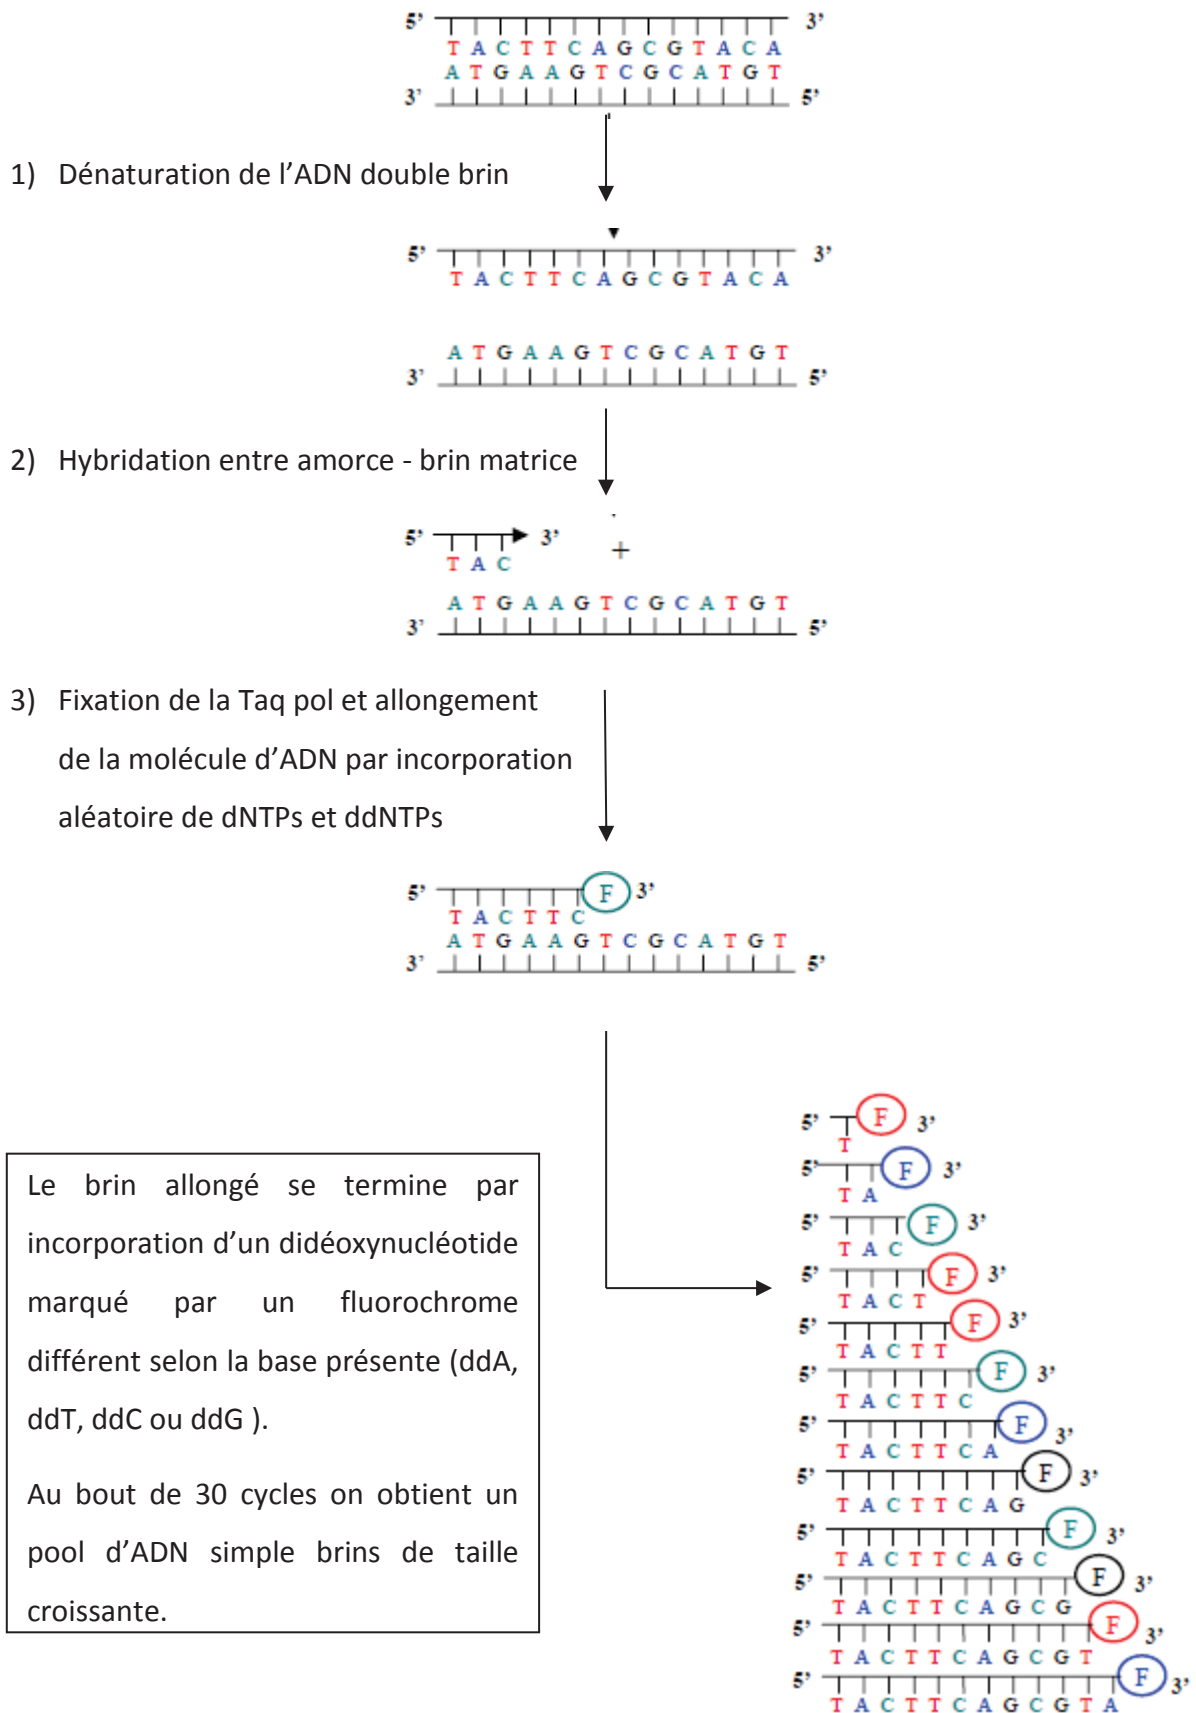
5' 3'
T A C T T C A G C G T A C A
A T G A A G T C G C A T G T
3' 5'

1) Dénaturation de l'ADN double brin

5' 3'
T A C T T C A G C G T A C A

A T G A A G T C G C A T G T
3' 5'

2) Hybridation entre amorce - brin matrice

5' 3'
T A C
+
A T G A A G T C G C A T G T
3' 5'

3) Fixation de la Taq pol et allongement de la molécule d'ADN par incorporation aléatoire de dNTPs et ddNTPs

5' F 3'
T A C T T C
A T G A A G T C G C A T G T
3' 5'

Le brin allongé se termine par incorporation d'un didéoxynucléotide marqué par un fluorochrome différent selon la base présente (ddA, ddT, ddC ou ddG ).

Au bout de 30 cycles on obtient un pool d'ADN simple brins de taille croissante.

5' F 3'
T
5' F 3'
T A
5' F 3'
T A C
5' F 3'
T A C T
5' F 3'
T A C T T
5' F 3'
T A C T T C
5' F 3'
T A C T T C A
5' F 3'
T A C T T C A G
5' F 3'
T A C T T C A G C
5' F 3'
T A C T T C A G C G
5' F 3'
T A C T T C A G C G T
5' F 3'
T A C T T C A G C G T A